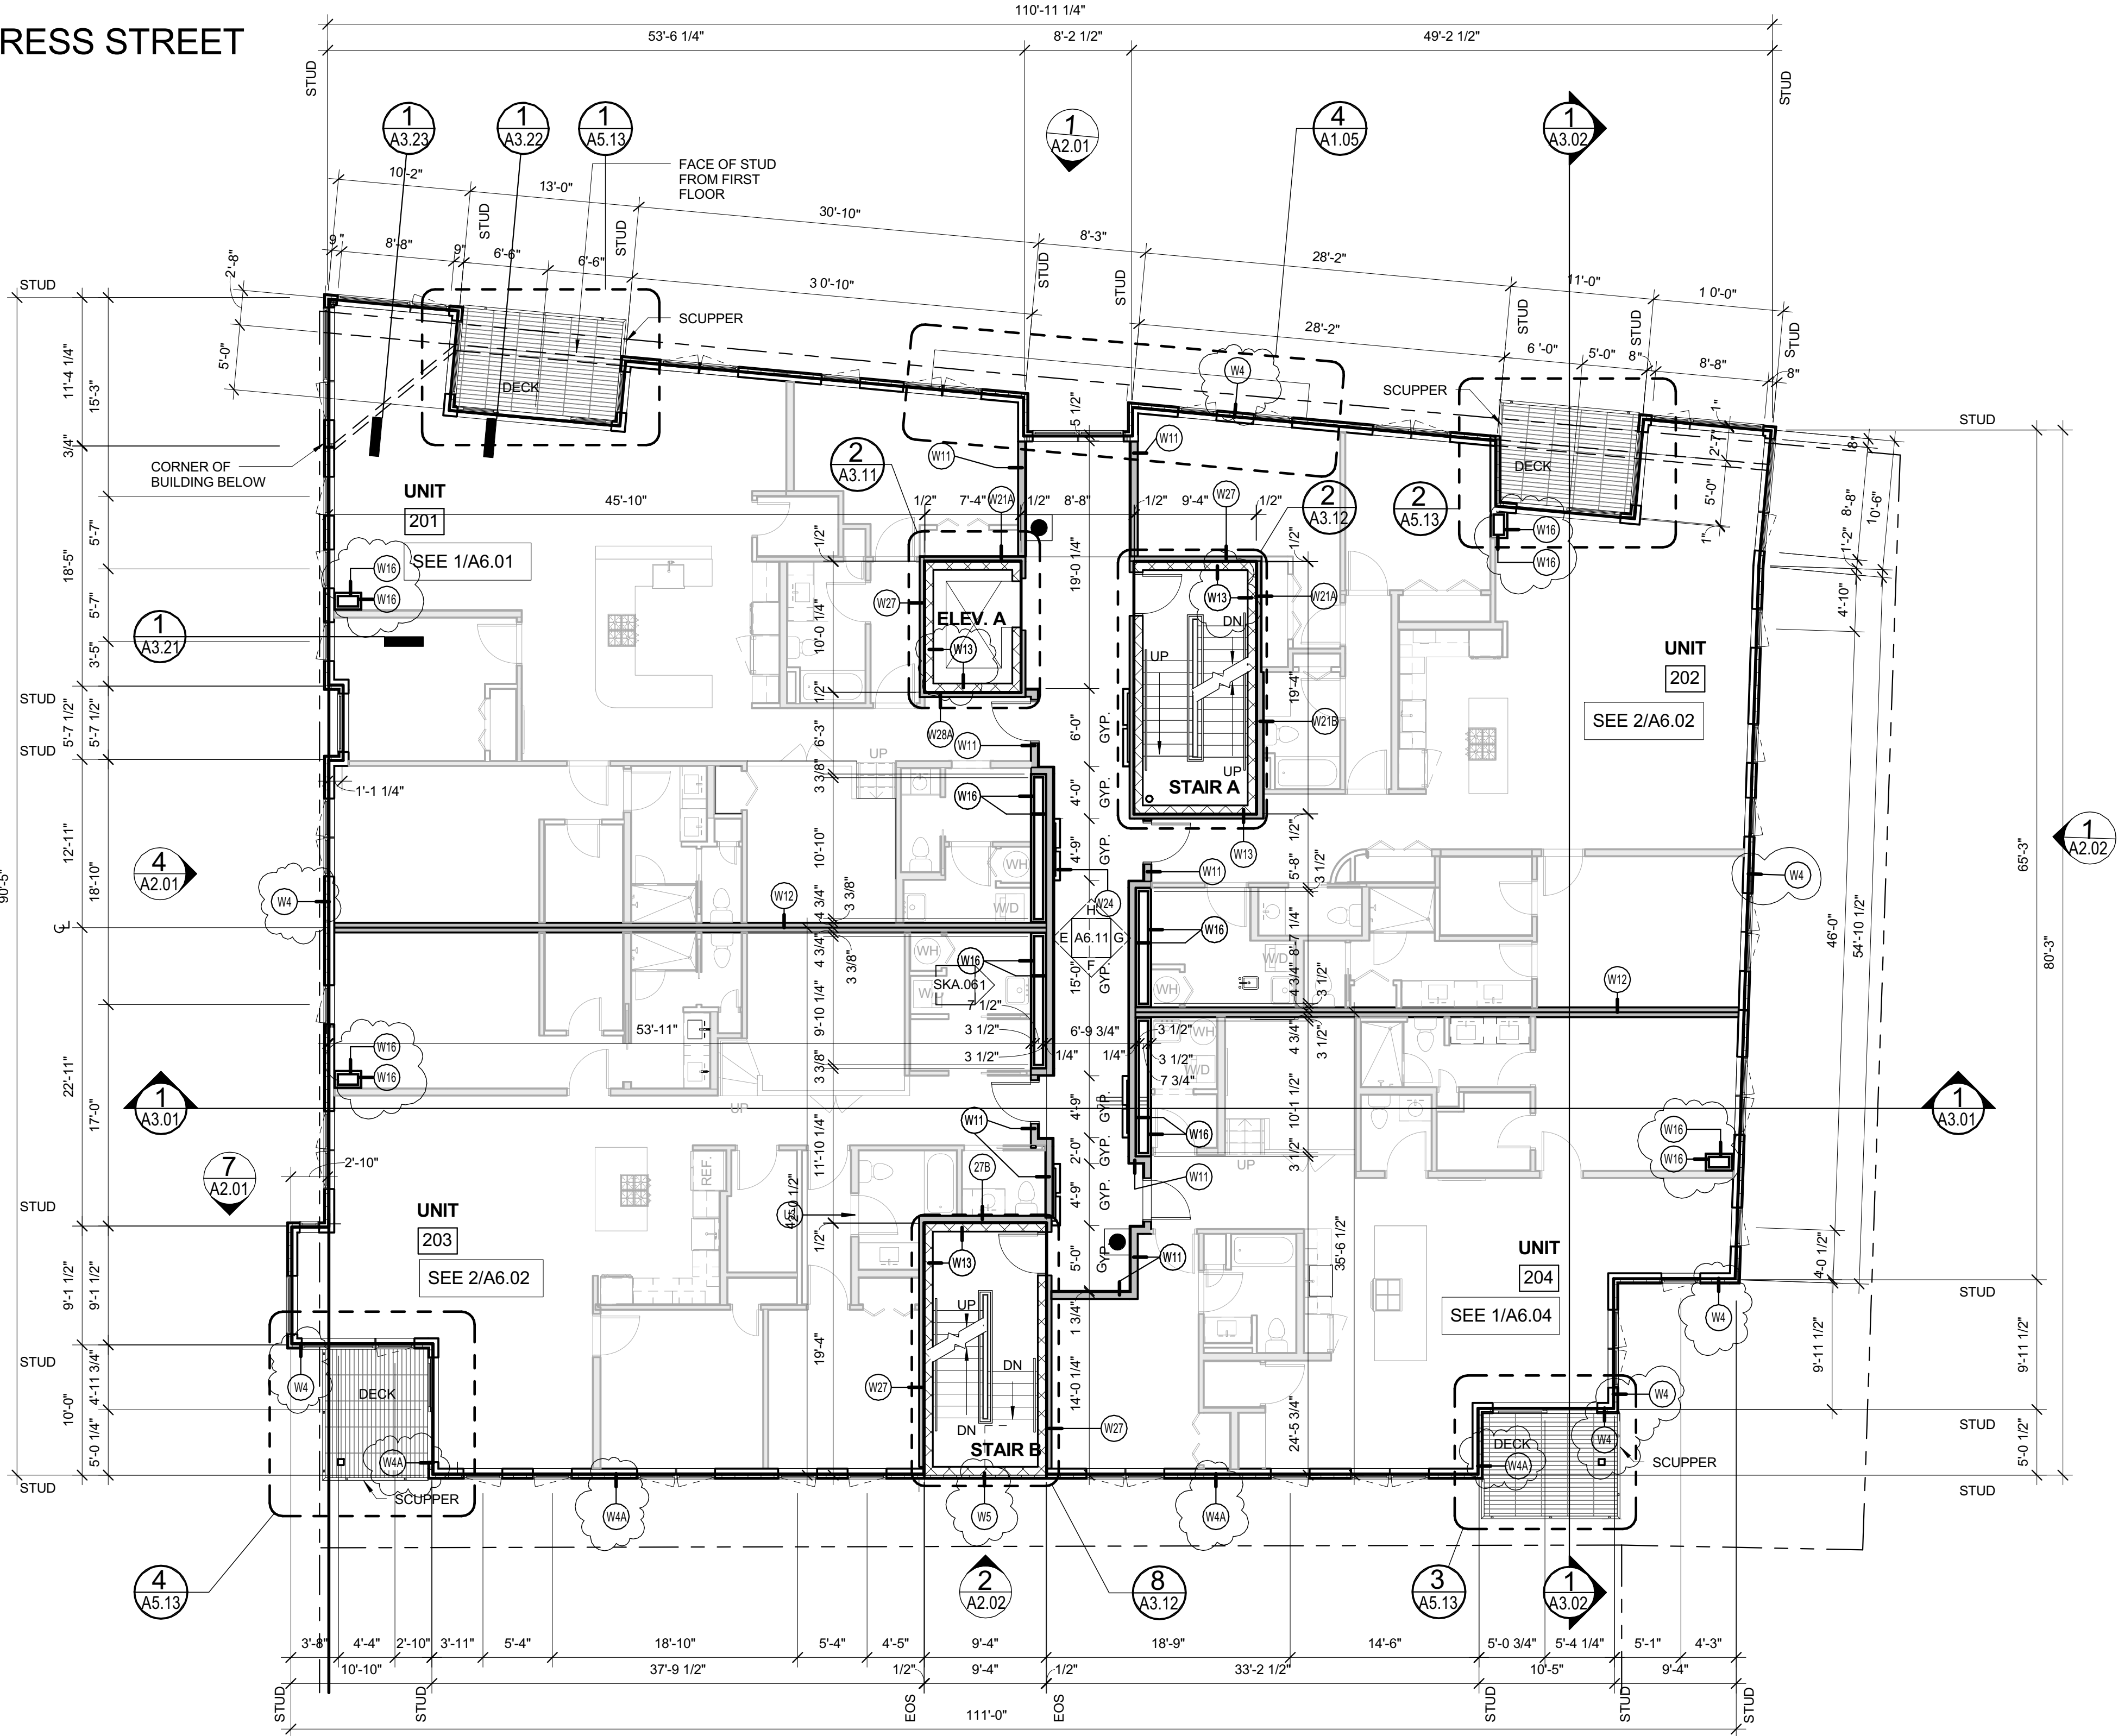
RESS STREET

110'-11 1/4"
53'-6 1/4"
8'-2 1/2"
49'-2 1/2"
STUD
STUD

1 A3.23
1 A3.22
1 A5.13
1 A2.01
4 A1.05
1 A3.02

FACE OF STUD FROM FIRST FLOOR
10'-2"
13'-0"
30'-10"
8'-3"
28'-2"
11'-0"
1 0'-0"
9"
8'-8"
9"
6'-6"
6'-6"
3 0'-10"
28'-2"
6 '-0"
5'-0"
8"
8'-8"
8"
STUD
STUD
STUD
STUD
STUD
STUD
STUD
2'-8"
5'-0"
SCUPPER
SCUPPER
DECK
DECK
W4
11'-4 1/4"
15'-3"
3/4"
CORNER OF BUILDING BELOW
UNIT 201
SEE 1/A6.01
45'-10"
2 A3.11
W11
W11
5 1/2"
1/2"
7'-4"
W21A
1/2"
8'-8"
1/2"
9'-4"
W27
1/2"
2 A3.12
2 A5.13
W16
W16
1"
2'-7"
5'-0"
1"
STUD
8'-8"
1'-2"
10'-6"
4'-10"
18'-5"
5'-7"
5'-7"
W16
W16
1 A3.21
3'-5"
1/2"
W27
ELEV. A
W13
10'-0 1/4"
19'-0 1/4"
W13
DN
W21A
UP
19'-4"
UNIT 202
SEE 2/A6.02
STUD
5'-7 1/2"
5'-7 1/2"
STUD
1/2"
W28A
W11
6'-3"
6'-0"
GYP.
W21B
UP
STAIR A
UP
3 3/8"
4'-0"
GYP.
1'-1 1/4"
W16
90'-5"
12'-11"
18'-10"
4 A2.01
W4
W12
10'-10"
3 3/8"
4 3/4"
4'-9"
GYP.
W13
1/2"
W11
5'-8"
3 1/2"
WH
W/D
W4
1 A2.02
65'-3"
80'-3"
46'-0"
54'-10 1/2"
W24
H
E
A6.11
G
F
W16
8'-7 1/4"
4 3/4"
4 3/4"
3 3/8"
WH
W16
SKA.061
15'-0"
GYP.
W/D
WH
3 1/2"
W12
9'-10 1/4"
7 1/2"
3 1/2"
6'-9 3/4"
3 1/2"
WH
4 3/4"
3 1/2"
53'-11"
3 1/2"
1/4"
1/4"
3 1/2"
W16
W16
3 3/8"
7 3/4"
W/D
22'-11"
17'-0"
1 A3.01
UP
4'-9"
GYP.
10'-1 1/2"
1 A3.01
W16
W16
W16
W11
11'-10 1/4"
2'-0"
GYP.
3 1/2"
UP
7 A2.01
2'-10"
REF.
27B
4'-9"
GYP.
W11
STUD
UNIT 203
SEE 2/A6.02
1/2"
W13
5'-0"
GYP.
W11
35'-6 1/2"
UNIT 204
SEE 1/A6.04
STUD
9'-1 1/2"
9'-1 1/2"
UP
1 3/4"
W4
9'-11 1/2"
9'-11 1/2"
4'-0 1/2"
STUD
4'-11 3/4"
W4
DECK
19'-4"
W27
DN
14'-0 1/4"
W4
STUD
10'-0"
5'-0 1/4"
W4A
DN
STAIR B
W27
24'-5 3/4"
DECK
W4
W4A
SCUPPER
5'-0 1/2"
STUD
STUD
SCUPPER
W4A
W5
W4A
STUD
4 A5.13
2 A2.02
8 A3.12
3 A5.13
1 A3.02
3'-8"
4'-4"
2'-10"
3'-11"
5'-4"
18'-10"
5'-4"
4'-5"
9'-4"
18'-9"
14'-6"
5'-0 3/4"
5'-4 1/4"
5'-1"
4'-3"
10'-10"
37'-9 1/2"
1/2"
9'-4"
1/2"
33'-2 1/2"
10'-5"
9'-4"
STUD
STUD
EOS
EOS
STUD
STUD
STUD
111'-0"